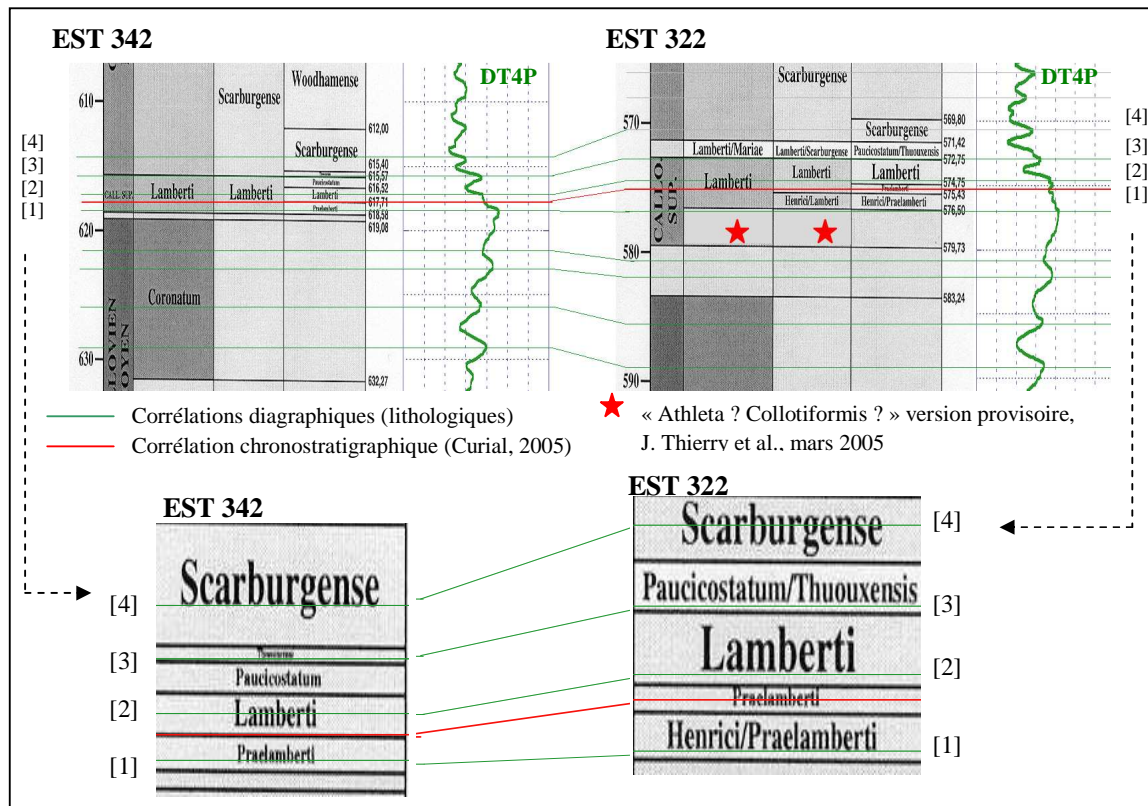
EST 342

610
620
630
CALL. SUP.
LOVIEN
OYEN
Scarburgense
Woodhamense
Scarburgense
Thouxensis
Paucicostatum
Lamberti
Lamberti
Lamberti
Lamberti
Praelamberti
Coronatum
612,00
615,40
615,57
616,52
617,71
618,58
619,08
632,27
DT4P

[4]
[3]
[2]
[1]

EST 322

570
580
590
CALLO. SUP.
Scarburgense
Scarburgense
Lamberti/Mariae
Lamberti/Scarburgense
Paucicostatum/Thuouxensis
Lamberti
Lamberti
Lamberti
Praelamberti
Henrici/Lamberti
Henrici/Praelamberti
569,80
571,42
572,75
574,75
575,43
576,50
579,73
583,24
DT4P

[4]
[3]
[2]
[1]

Corrélations diagraphiques (lithologiques)
Corrélation chronostratigraphique (Curial, 2005)

« Athleta ? Collotiformis ? » version provisoire, J. Thierry et al., mars 2005

EST 342
[4] Scarburgense
[3] Thouxensis
Paucicostatum
[2] Lamberti
Praelamberti
[1]

EST 322
Scarburgense [4]
Paucicostatum/Thuouxensis [3]
Lamberti [2]
Praelamberti
Henrici/Praelamberti [1]